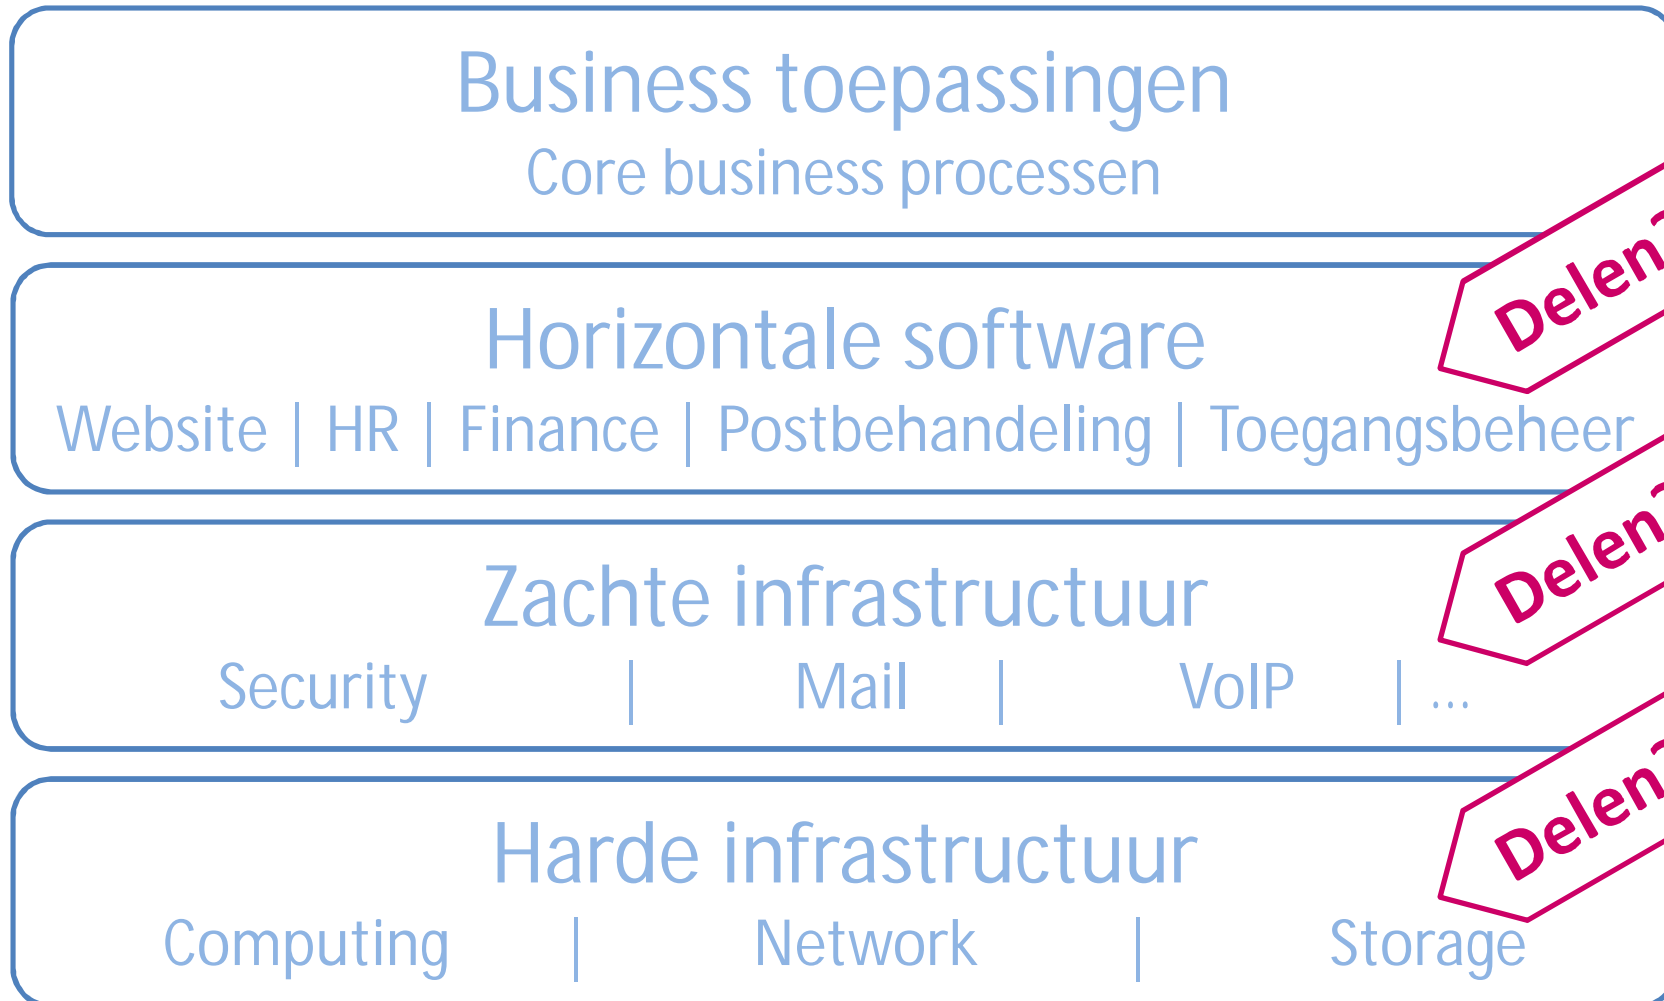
Business toepassingen
Core business processen

Delen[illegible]

Horizontale software
Website | HR | Finance | Postbehandeling | Toegangsbeheer

Delen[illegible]

Zachte infrastructuur
Security | Mail | VoIP | ...

Delen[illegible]

Harde infrastructuur
Computing | Network | Storage